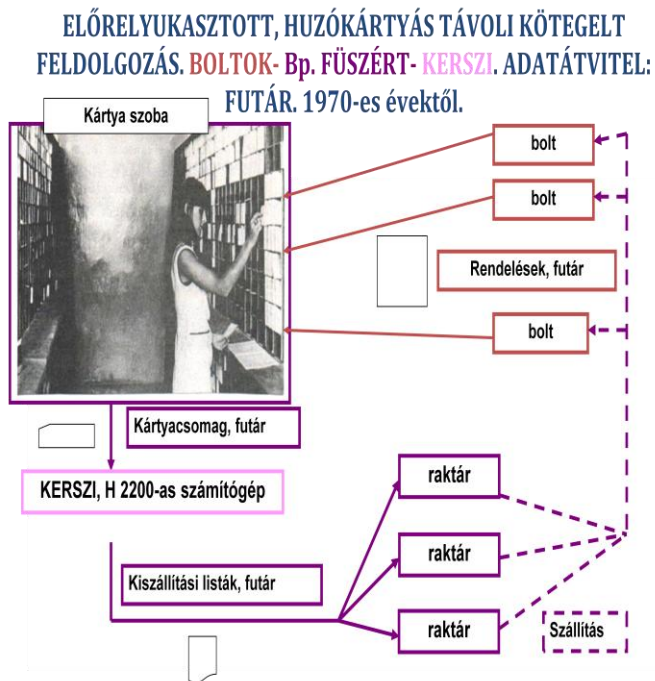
ELŐRELYUKASZTOTT, HUZÓKÁRTYÁS TÁVOLI KÖTEGELT FELDOLGOZÁS. BOLTOK- Bp. FÜSZÉRT- KERSZI. ADATÁTVITEL: FUTÁR. 1970-es évektől.

Kártya szoba

bolt

bolt

Rendelések, futár

bolt

Kártyacsomag, futár

KERSZI, H 2200-as számítógép

raktár

raktár

Kiszállítási listák, futár

raktár

Szállítás